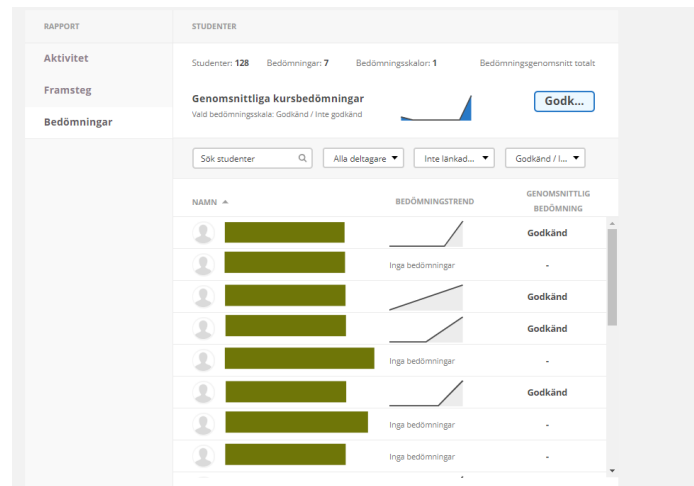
RAPPORT

Aktivitet

Framsteg

Bedömningar

STUDENTER

Studenter: 128 Bedömningar: 7 Bedömningsskalor: 1 Bedömningsgenomsnitt totalt

Genomsnittliga kursbedömningar

Vald bedömningsskala: Godkänd / Inte godkänd

Godk...

Sök studenter

Alla deltagare

Inte länkad...

Godkänd / I...

| NAMN ▲ | BEDÖMNINGSTREND | GENOMSNITTLIG BEDÖMNING |
|---|---|---|
| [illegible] | | Godkänd |
| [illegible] | Inga bedömningar | - |
| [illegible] | | Godkänd |
| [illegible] | | Godkänd |
| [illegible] | Inga bedömningar | - |
| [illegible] | | Godkänd |
| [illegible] | Inga bedömningar | - |
| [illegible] | Inga bedömningar | - |